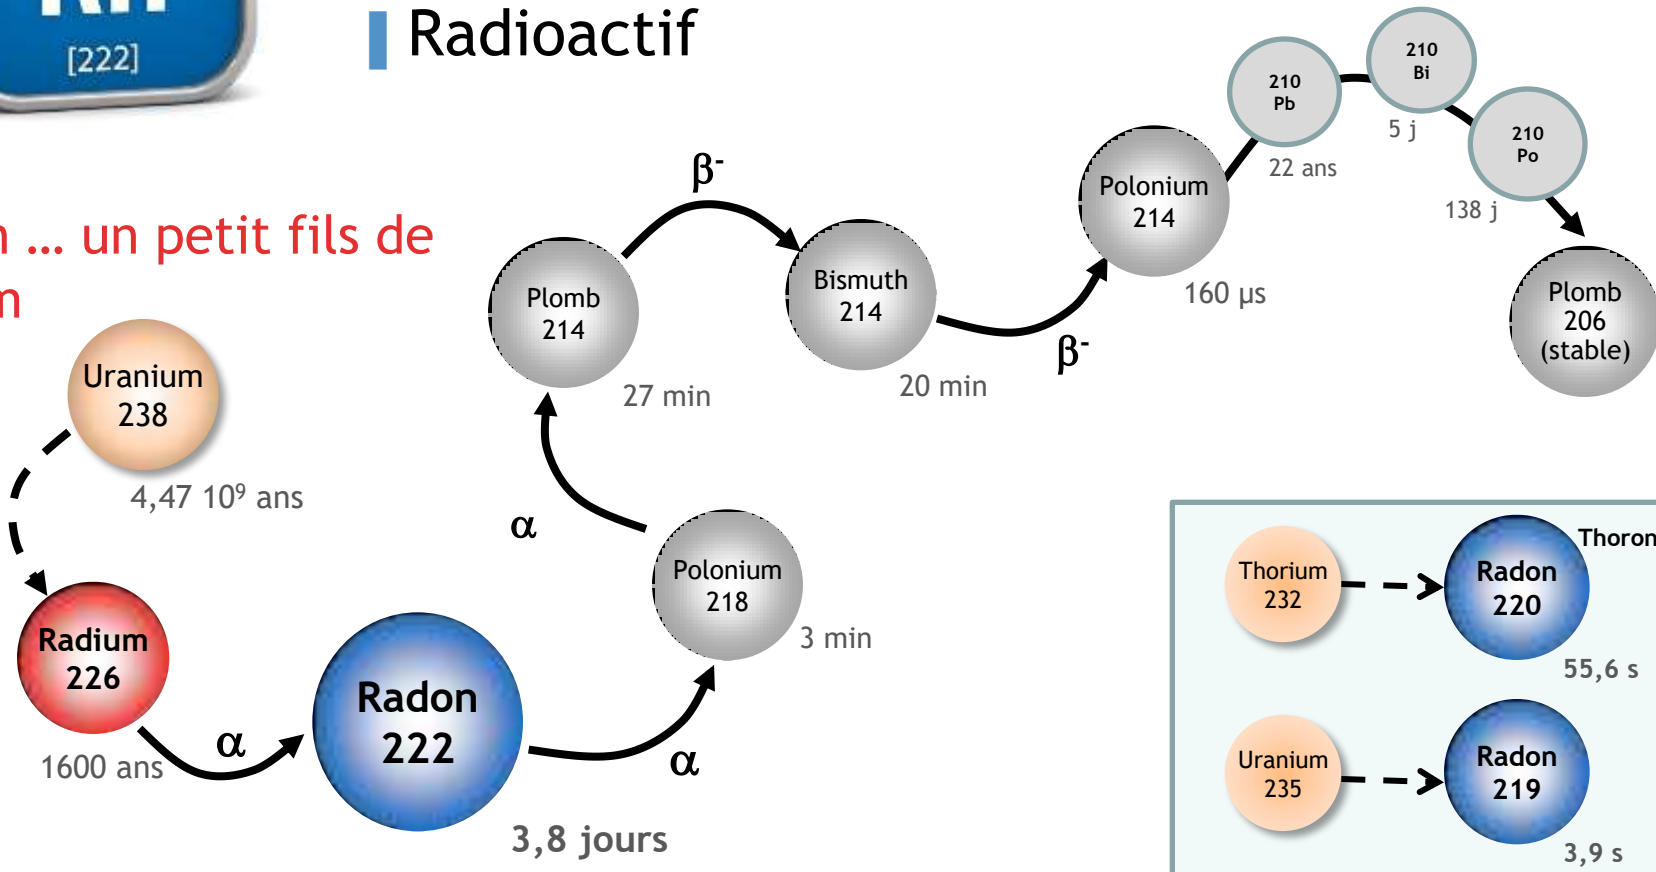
[222]

Radioactif

n … un petit fils de
n

Uranium 238
4,47 $10^9$ ans

Radium 226
1600 ans
α

Radon 222
3,8 jours
α

Polonium 218
3 min
α

Plomb 214
27 min
$β^-$

Bismuth 214
20 min
$β^-$

Polonium 214
160 µs

210 Pb
22 ans

210 Bi
5 j

210 Po
138 j

Plomb 206 (stable)

Thoron
Thorium 232
Radon 220
55,6 s

Uranium 235
Radon 219
3,9 s